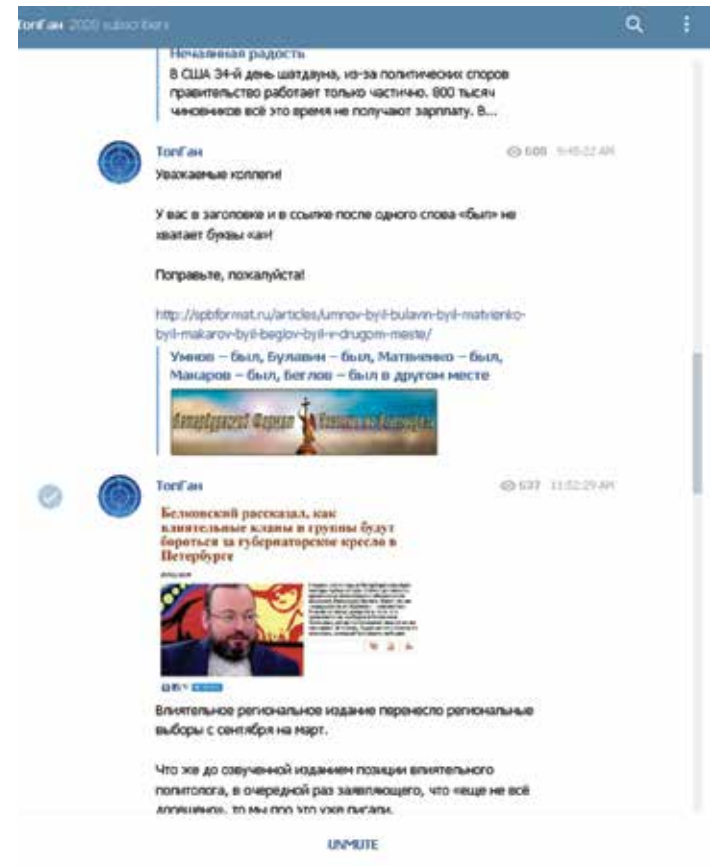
ТопГан 2020 subscribers

Нечаянная радость
В США 34-й день шатдауна, из-за политических споров правительство работает только частично. 800 тысяч чиновников всё это время не получают зарплату. В...

ТопГан
608 9:45:22 AM

Уважаемые коллеги!

У вас в заголовке и в ссылке после одного слова «был» не хватает буквы «а»!

Поправьте, пожалуйста!

http://spbformat.ru/articles/umnov-byil-bulavin-byil-matvienko-byil-makarov-byil-beglov-byil-v-drugom-meste/

Умнов – был, Булавин – был, Матвиенко – был, Макаров – был, Беглов – был в другом месте

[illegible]

ТопГан
537 11:52:29 AM

Белковский рассказал, как влиятельные кланы и группы будут бороться за губернаторское кресло в Петербурге

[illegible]

Влиятельное региональное издание перенесло региональные выборы с сентября на март.

Что же до озвученной изданием позиции влиятельного политолога, в очередной раз заявляющего, что «еще не всё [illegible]», то мы про это уже писали.

UNMUTE